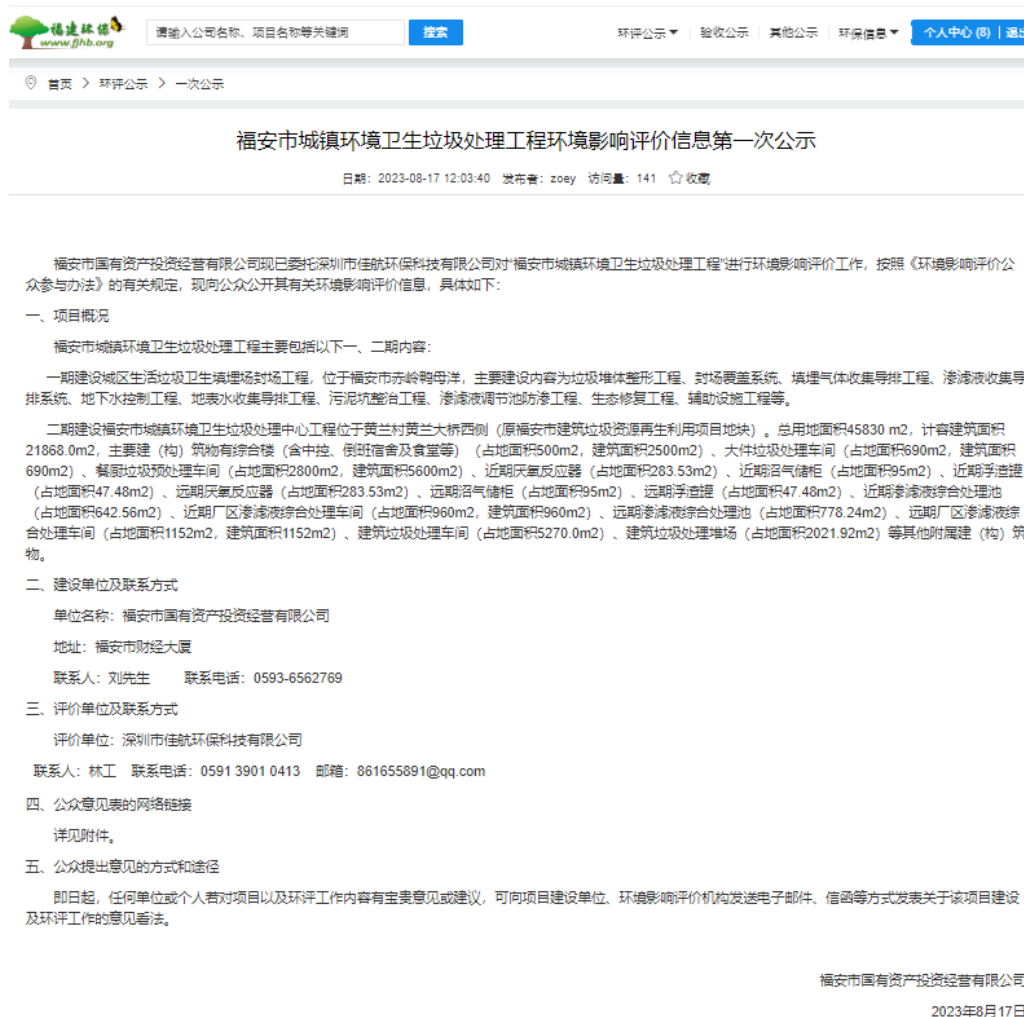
福建环保
www.fjhb.org

请输入公司名称、项目名称等关键词 搜索

环评公示▼ 验收公示 其他公示 环保信息▼ 个人中心 (8) | 退出

首页 > 环评公示 > 一次公示

福安市城镇环境卫生垃圾处理工程环境影响评价信息第一次公示

日期：2023-08-17 12:03:40 发布者：zoey 访问量：141 收藏

福安市国有资产投资经营有限公司现已委托深圳市佳航环保科技有限公司对"福安市城镇环境卫生垃圾处理工程"进行环境影响评价工作，按照《环境影响评价公众参与办法》的有关规定，现向公众公开其有关环境影响评价信息，具体如下：

一、项目概况

福安市城镇环境卫生垃圾处理工程主要包括以下一、二期内容：

一期建设城区生活垃圾卫生填埋场封场工程，位于福安市赤岭鸭母洋，主要建设内容为垃圾堆体整形工程、封场覆盖系统、填埋气体收集导排工程、渗滤液收集导排系统、地下水控制工程、地表水收集导排工程、污泥坑整治工程、渗滤液调节池防渗工程、生态修复工程、辅助设施工程等。

二期建设福安市城镇环境卫生垃圾处理中心工程位于黄兰村黄兰大桥西侧（原福安市建筑垃圾资源再生利用项目地块）。总用地面积45830 m2，计容建筑面积21868.0m2，主要建（构）筑物有综合楼（含中控、倒班宿舍及食堂等）（占地面积500m2，建筑面积2500m2）、大件垃圾处理车间（占地面积690m2，建筑面积690m2）、餐厨垃圾预处理车间（占地面积2800m2，建筑面积5600m2）、近期厌氧反应器（占地面积283.53m2）、近期沼气储柜（占地面积95m2）、近期浮渣罐（占地面积47.48m2）、远期厌氧反应器（占地面积283.53m2）、远期沼气储柜（占地面积95m2）、远期浮渣罐（占地面积47.48m2）、近期渗滤液综合处理池（占地面积642.56m2）、近期厂区渗滤液综合处理车间（占地面积960m2，建筑面积960m2）、远期渗滤液综合处理池（占地面积778.24m2）、远期厂区渗滤液综合处理车间（占地面积1152m2，建筑面积1152m2）、建筑垃圾处理车间（占地面积5270.0m2）、建筑垃圾处理堆场（占地面积2021.92m2）等其他附属建（构）筑物。

二、建设单位及联系方式

单位名称：福安市国有资产投资经营有限公司

地址：福安市财经大厦

联系人：刘先生 联系电话：0593-6562769

三、评价单位及联系方式

评价单位：深圳市佳航环保科技有限公司

联系人：林工 联系电话：0591 3901 0413 邮箱：861655891@qq.com

四、公众意见表的网络链接

详见附件。

五、公众提出意见的方式和途径

即日起，任何单位或个人若对项目以及环评工作内容有宝贵意见或建议，可向项目建设单位、环境影响评价机构发送电子邮件、信函等方式发表关于该项目建设及环评工作的意见看法。

福安市国有资产投资经营有限公司

2023年8月17日